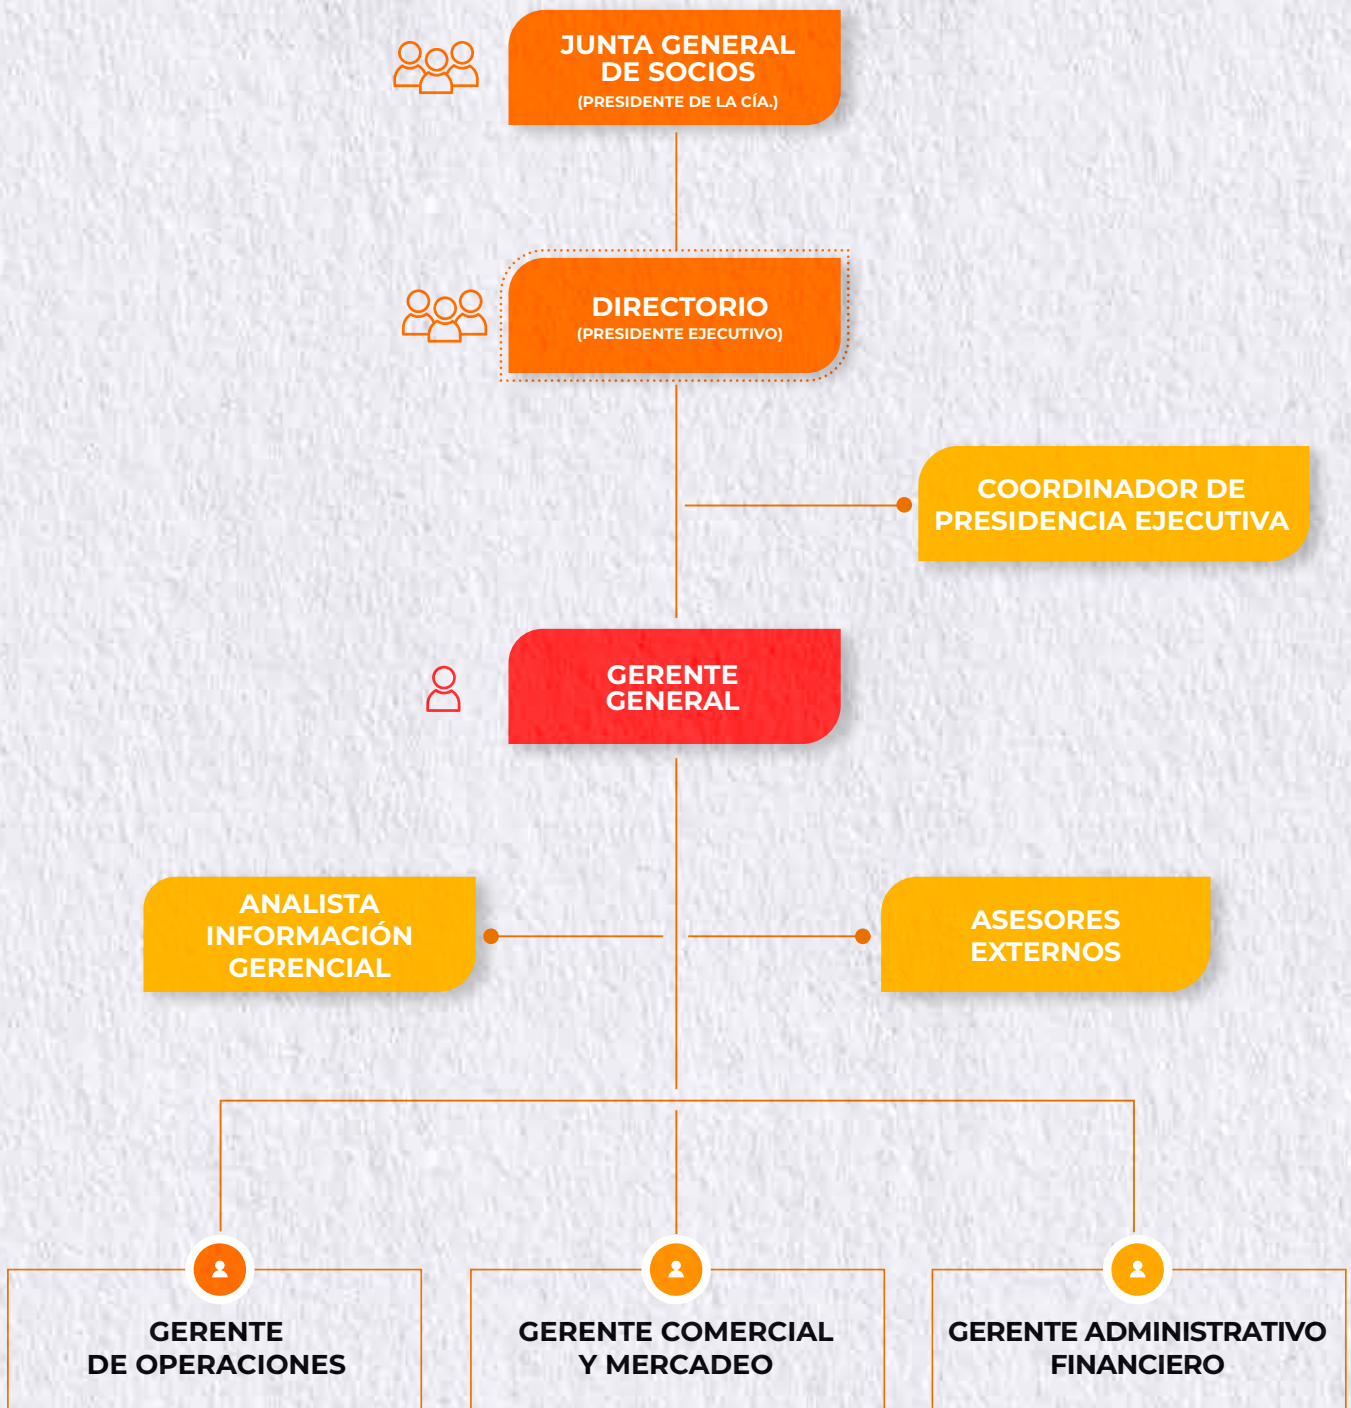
JUNTA GENERAL DE SOCIOS
(PRESIDENTE DE LA CÍA.)

DIRECTORIO
(PRESIDENTE EJECUTIVO)

COORDINADOR DE PRESIDENCIA EJECUTIVA

GERENTE GENERAL

ANALISTA INFORMACIÓN GERENCIAL

ASESORES EXTERNOS

GERENTE DE OPERACIONES

GERENTE COMERCIAL Y MERCADEO

GERENTE ADMINISTRATIVO FINANCIERO